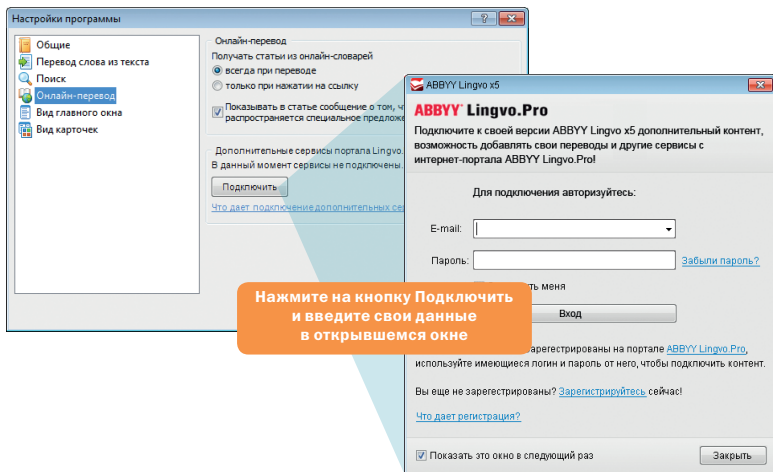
Настройки программы

? X

Общие
Перевод слова из текста
Поиск
Онлайн-перевод
Вид главного окна
Вид карточек

Онлайн-перевод
Получать статьи из онлайн-словарей
всегда при переводе
только при нажатии на ссылку
Показывать в статье сообщение о том, ч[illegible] распространяется специальное предло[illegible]

Дополнительные сервисы портала Lingvo.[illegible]
В данный момент сервисы не подключены.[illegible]
Подключить
Что дает подключение дополнительных серв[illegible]

ABBYY Lingvo x5

ABBYY Lingvo.Pro

Подключите к своей версии ABBYY Lingvo x5 дополнительный контент, возможность добавлять свои переводы и другие сервисы с интернет-портала ABBYY Lingvo.Pro!

Для подключения авторизуйтесь:

E-mail:
Пароль:
Забыли пароль?
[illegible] меня
Вход

Нажмите на кнопку Подключить и введите свои данные в открывшемся окне

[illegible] зарегистрированы на портале ABBYY Lingvo.Pro, используйте имеющиеся логин и пароль от него, чтобы подключить контент.

Вы еще не зарегистрированы? Зарегистрируйтесь сейчас!

Что дает регистрация?

Показать это окно в следующий раз
Закрыть